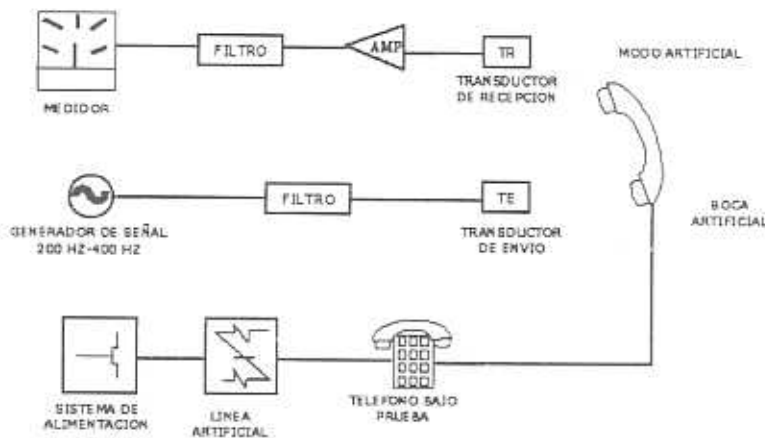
FILTRO

AMP

TR

MODO ARTIFICIAL

MEDIDOR

TRANSDUCTOR DE RECEPCION

FILTRO

TE

BOCA ARTIFICIAL

GENERADOR DE SEÑAL 200 HZ-400 HZ

TRANSDUCTOR DE ENVIO

SISTEMA DE ALIMENTACION

LINEA ARTIFICIAL

TELEFONO BAJO PRUEBA